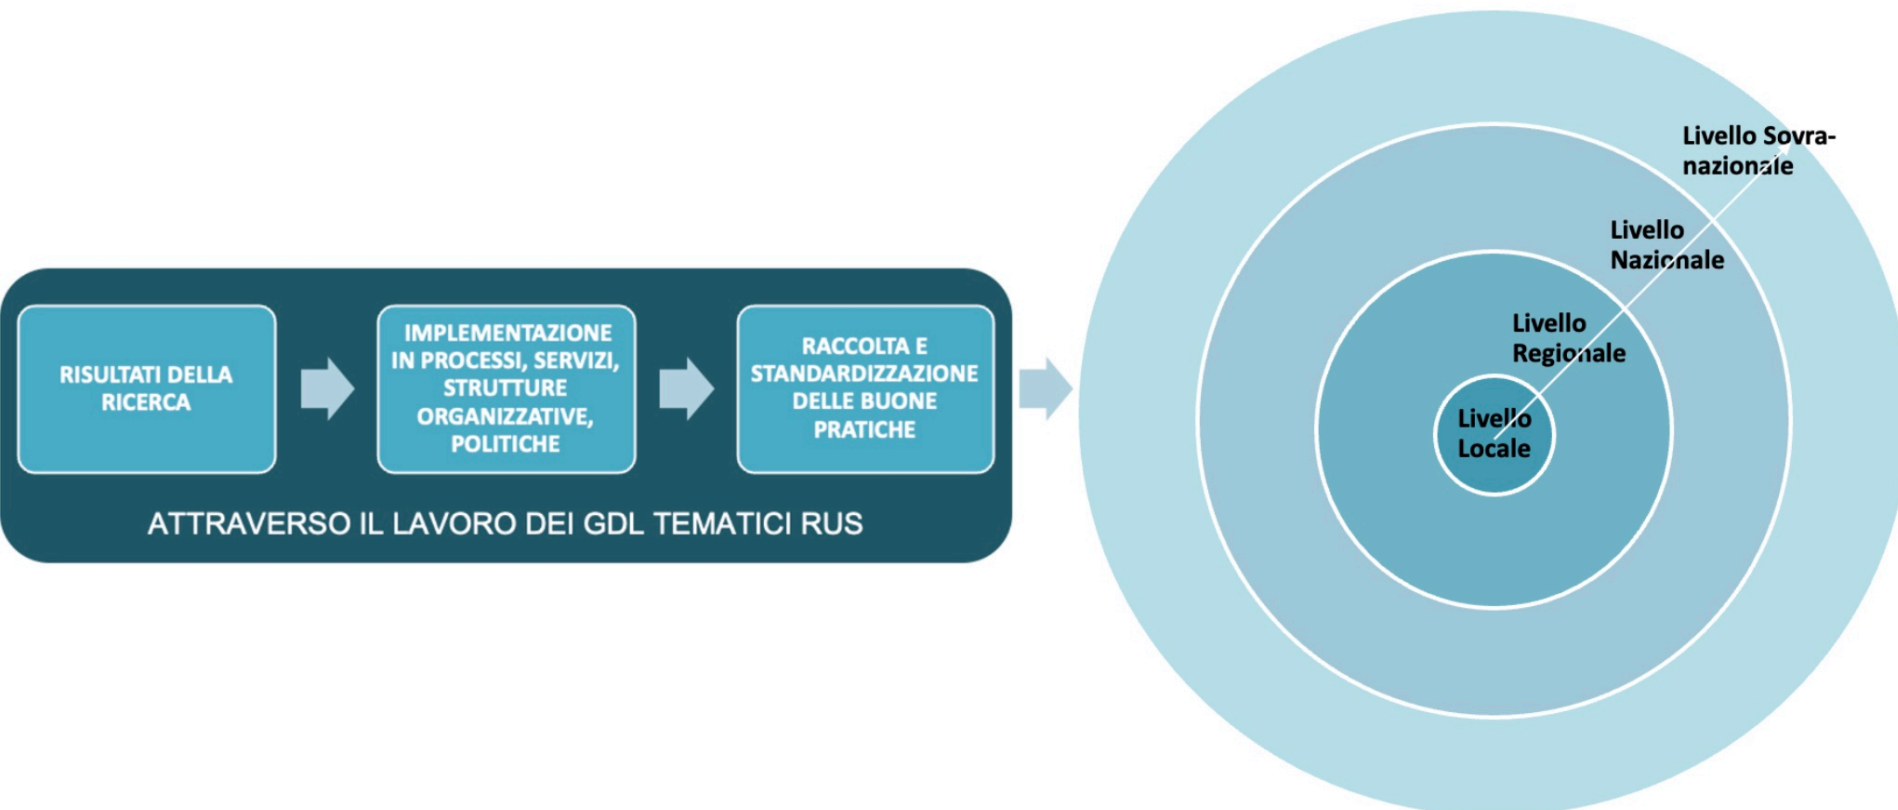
RISULTATI DELLA RICERCA

IMPLEMENTAZIONE IN PROCESSI, SERVIZI, STRUTTURE ORGANIZZATIVE, POLITICHE

RACCOLTA E STANDARDIZZAZIONE DELLE BUONE PRATICHE

ATTRAVERSO IL LAVORO DEI GDL TEMATICI RUS

Livello Sovranazionale

Livello Nazionale

Livello Regionale

Livello Locale